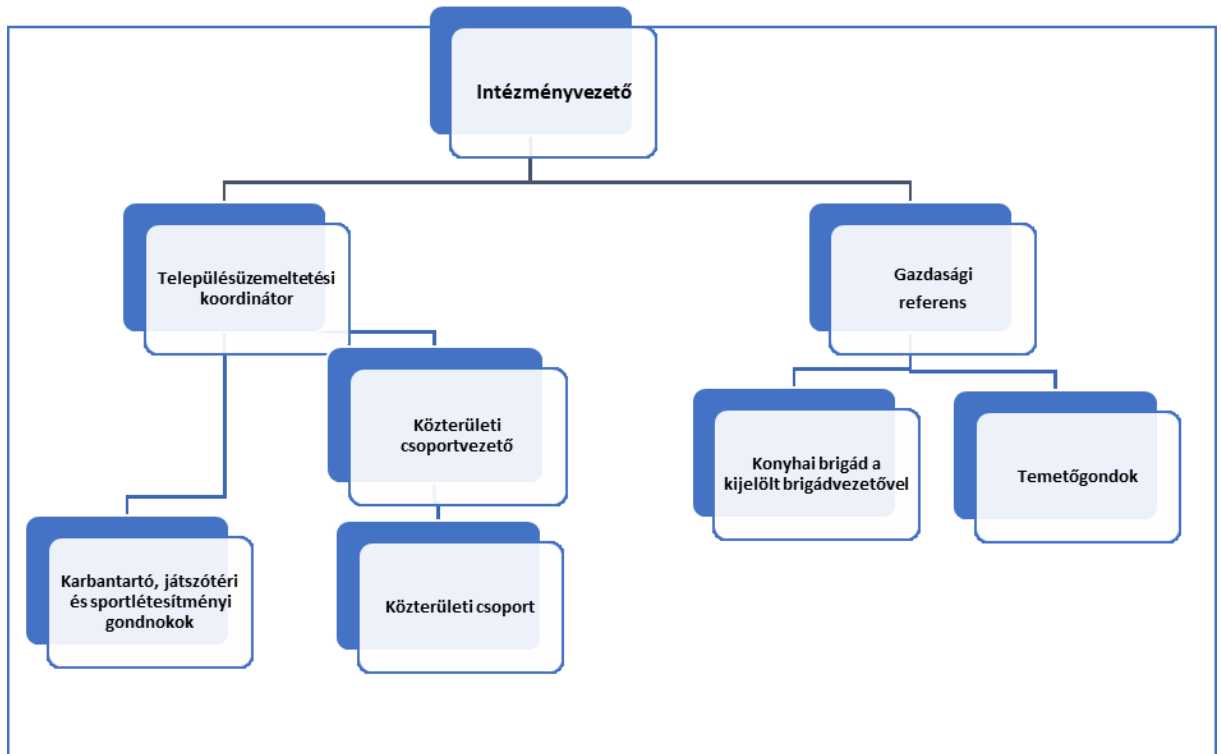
Intézményvezető

Településüzemeltetési koordinátor

Gazdasági referens

Közterületi csoportvezető

Konyhai brigád a kijelölt brigádvezetővel

Temetőgondok

Karbantartó, játszótéri és sportlétesítményi gondnokok

Közterületi csoport